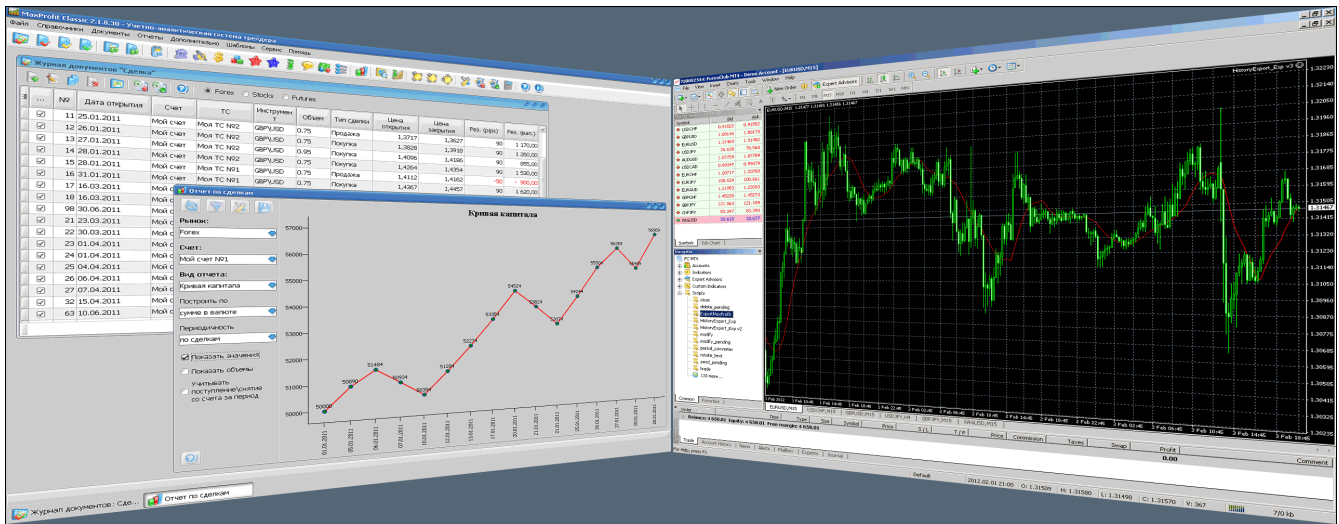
MaxProfit Classic 2.1.8.30 - Учетно-аналитическая система трейдера
Файл Справочники Документы Отчеты Дополнительно Шаблоны Сервис Помощь

Журнал документов "Сделка"

Forex Stocks Futures

| ... | № | Дата открытия | Счет | ТС | Инструмент | Объем | Тип сделки | Цена открытия | Цена закрытия | Рез. (pips) | Рез. (вал.) |
|---|---|---|---|---|---|---|---|---|---|---|---|
| ☑ | 11 | 25.01.2011 | Мой счет | Моя ТС №2 | GBPUSD | 0.75 | Продажа | | | | |
| ☑ | 12 | 26.01.2011 | Мой счет | Моя ТС №2 | GBPUSD | 0.75 | Покупка | 1,3717 | 1,3627 | 90 | 1 170,00 |
| ☑ | 13 | 27.01.2011 | Мой счет | Моя ТС №2 | GBPUSD | 0.95 | Покупка | 1,3828 | 1,3918 | 90 | 1 260,00 |
| ☑ | 14 | 28.01.2011 | Мой счет | Моя ТС №2 | GBPUSD | 0.75 | Покупка | 1,4096 | 1,4186 | 90 | 855,00 |
| ☑ | 15 | 28.01.2011 | Мой счет | Моя ТС №1 | GBPUSD | 0.75 | Покупка | 1,4264 | 1,4354 | 90 | 1 530,00 |
| ☑ | 16 | 31.01.2011 | Мой счет | Моя ТС №1 | GBPUSD | 0.75 | Продажа | 1,4112 | 1,4162 | -50 | - 900,00 |
| ☑ | 17 | 16.03.2011 | Мой счет | | | | Покупка | 1,4367 | 1,4457 | 90 | 1 620,00 |
| ☑ | 18 | 16.03.2011 | Мой счет | | | | | | | | |
| ☑ | 98 | 30.06.2011 | Мой счет | | | | | | | | |
| ☑ | 21 | 23.03.2011 | Мой счет | | | | | | | | |
| ☑ | 22 | 30.03.2011 | Мой счет | | | | | | | | |
| ☑ | 23 | 01.04.2011 | Мой счет | | | | | | | | |
| ☑ | 24 | 01.04.2011 | Мой счет | | | | | | | | |
| ☑ | 25 | 04.04.2011 | Мой счет | | | | | | | | |
| ☑ | 26 | 06.04.2011 | Мой счет | | | | | | | | |
| ☑ | 27 | 07.04.2011 | Мой счет | | | | | | | | |
| ☑ | 32 | 15.04.2011 | Мой счет | | | | | | | | |
| ☑ | 63 | 10.06.2011 | Мой счет | | | | | | | | |

Отчет по сделкам
Рынок:
Forex
Счет:
Мой счет №1
Вид отчета:
Кривая капитала
Построить по
сумме в валюте
Периодичность
по сделкам
Показать значения
Показать объемы
Учитывать поступления\снятия со счета за период

Кривая капитала
57000 56000 55000 54000 53000 52000 51000 50000
50000 50690 51484 50904 50584 51264 52224 53264 54524 53824 53324 54444 55504 56369 55684 56909
01.01.2011 05.01.2011 06.01.2011 07.01.2011 10.01.2011 12.01.2011 13.01.2011 17.01.2011 20.01.2011 21.01.2011 21.01.2011 25.01.2011 26.01.2011 27.01.2011 28.01.2011

Журнал документов : Сде... Отчет по сделкам

2684444: Forex4Club.MT4 - Demo Account - [EURUSD,M15]
File View Insert Charts Tools Window Help
New Order Expert Advisors
M1 M5 M15 M30 H1 H4 D1 W1 MN
Market Watch
Symbol Bid Ask
USDCHF EURUSD GBPUSD USDJPY AUDUSD USDCAD EURCHF EURGBP EURJPY EURAUD GBPCHF GBPJPY CHFJPY XAGUSD
Symbols Tick Chart
Navigator
FC MT4 Accounts Indicators Expert Advisors Custom Indicators Scripts close delete_pending ExportMaxProfit HistoryExport_Exp HistoryExport_Exp v2 modify modify_pending period_converter rotate_text send_pending trade 150 more...
Common Favorites
HistoryExport_Exp v3
EURUSD,M15 1.31480 1.31489 1.31480 1.31487
1.32230 1.32140 1.32050 1.31960 1.31870 1.31780 1.31685 1.31595 1.31505 1.31415 1.31325 1.31230 1.31140 1.31050 1.30960 1.30870 1.30775 1.30685 1.30595 1.30505 1.30410 1.30320
2 Feb 2012 2 Feb 12:45 2 Feb 14:45 2 Feb 16:45 2 Feb 18:45 2 Feb 20:45 2 Feb 22:45 3 Feb 00:45 3 Feb 02:45 3 Feb 04:45 3 Feb 06:45 3 Feb 08:45 3 Feb 10:45 3 Feb 12:45 3 Feb 14:45 3 Feb 16:45 3 Feb 18:45
EURUSD,M15 USDCHF,M15 GBPUSD,M15 USDJPY,H4 GBP.JPY,M15 XAGUSD,M15
Order Time Type Size Symbol Price S / L T / P Price Commission Taxes Swap Profit
Balance: 4 658.01 Equity: 4 658.01 Free margin: 4 658.01 0.00
Trade Account History News Alerts Mailbox Experts Journal
Comment
For Help, press F1 Default 2012.02.01 21:00 O: 1.31509 H: 1.31580 L: 1.31498 C: 1.31570 V: 367 7/0 kb